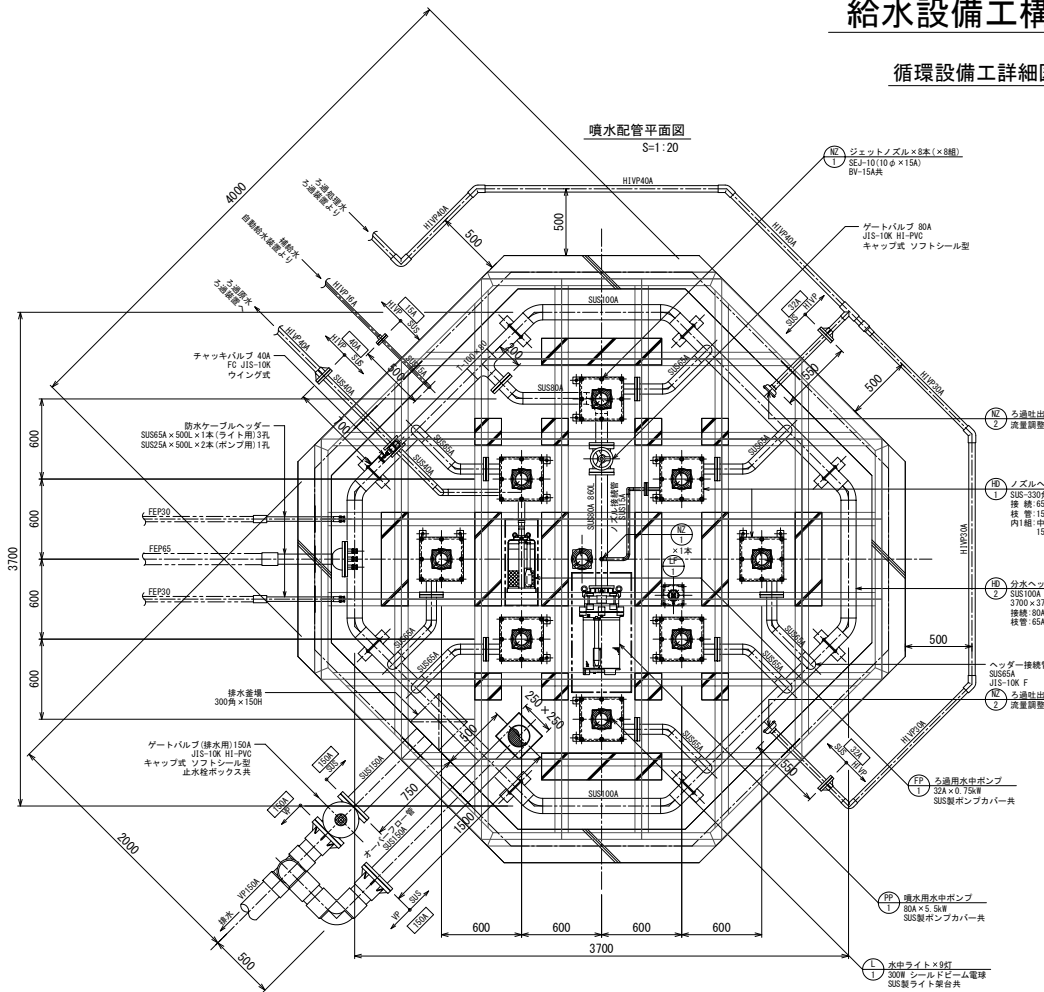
給水設備工標

循環設備工詳細図

噴水配管平面図
S=1:20

NZ 1 ジェットノズル×8本(×8組)
SEJ-10(10φ×15A)
BV-15A共

HIVP40A

ゲートバルブ 80A
JIS-10K HI-PVC
キャップ式 ソフトシール型

4000

ろ過装置より
ろ過吐出水

自動給水装置より
補給水

ろ過原水
ろ過装置へ

HIVP40A
HIVP16A
HIVP40A

500
500

15A
SUS
HIVP
40A
SUS
HIVP

32A
SUS
HIVP

SUS100A

チャッキバルブ 40A
FC JIS-10K
ウイング式

防水ケーブルヘッダー
SUS65A×500L×1本(ライト用)3孔
SUS25A×500L×2本(ポンプ用)1孔

SUS80A
SUS65A
SUS40A
SUS65A
SUS50A

1100
200
550
500
100

HIVP30A

NZ 2 ろ過吐出
流量調整

HD 1 ノズルヘ
SUS-330φ
接 続:65
枝 管:15
内1組:中
15

600
600
600
600
3700

FEP30
FEP65
FEP30

SUS80A 860L
ノズル接続管
SUS15A

NZ 1 ×1本
FP 1

HD 2 分水ヘッ
SUS100A
3700×37
接続:80A
枝管:65A

500

ヘッダー接続
SUS65A
JIS-10K F

NZ 2 ろ過吐出
流量調整

排水釜場
300角×150H

SUS65A
SUS65A
SUS65A
SUS65A

250×250
500

ゲートバルブ(排水用)150A
JIS-10K HI-PVC
キャップ式 ソフトシール型
止水栓ボックス共

150A
SUS
SUS150A
750
1500
オーバーフロー管
SUS150A

32A
SUS
HIVP

FP 1 ろ過用水中ポンプ
32A×0.75kW
SUS製ポンプカバー共

SUS100A

2000

150A
VP
VP150A
排水

VP
SUS
150A

PP 1 噴水用水中ポンプ
80A×5.5kW
SUS製ポンプカバー共

600
600
600
600
3700

500

L 1 水中ライト×9灯
300W シールドビーム電球
SUS製ライト架台共